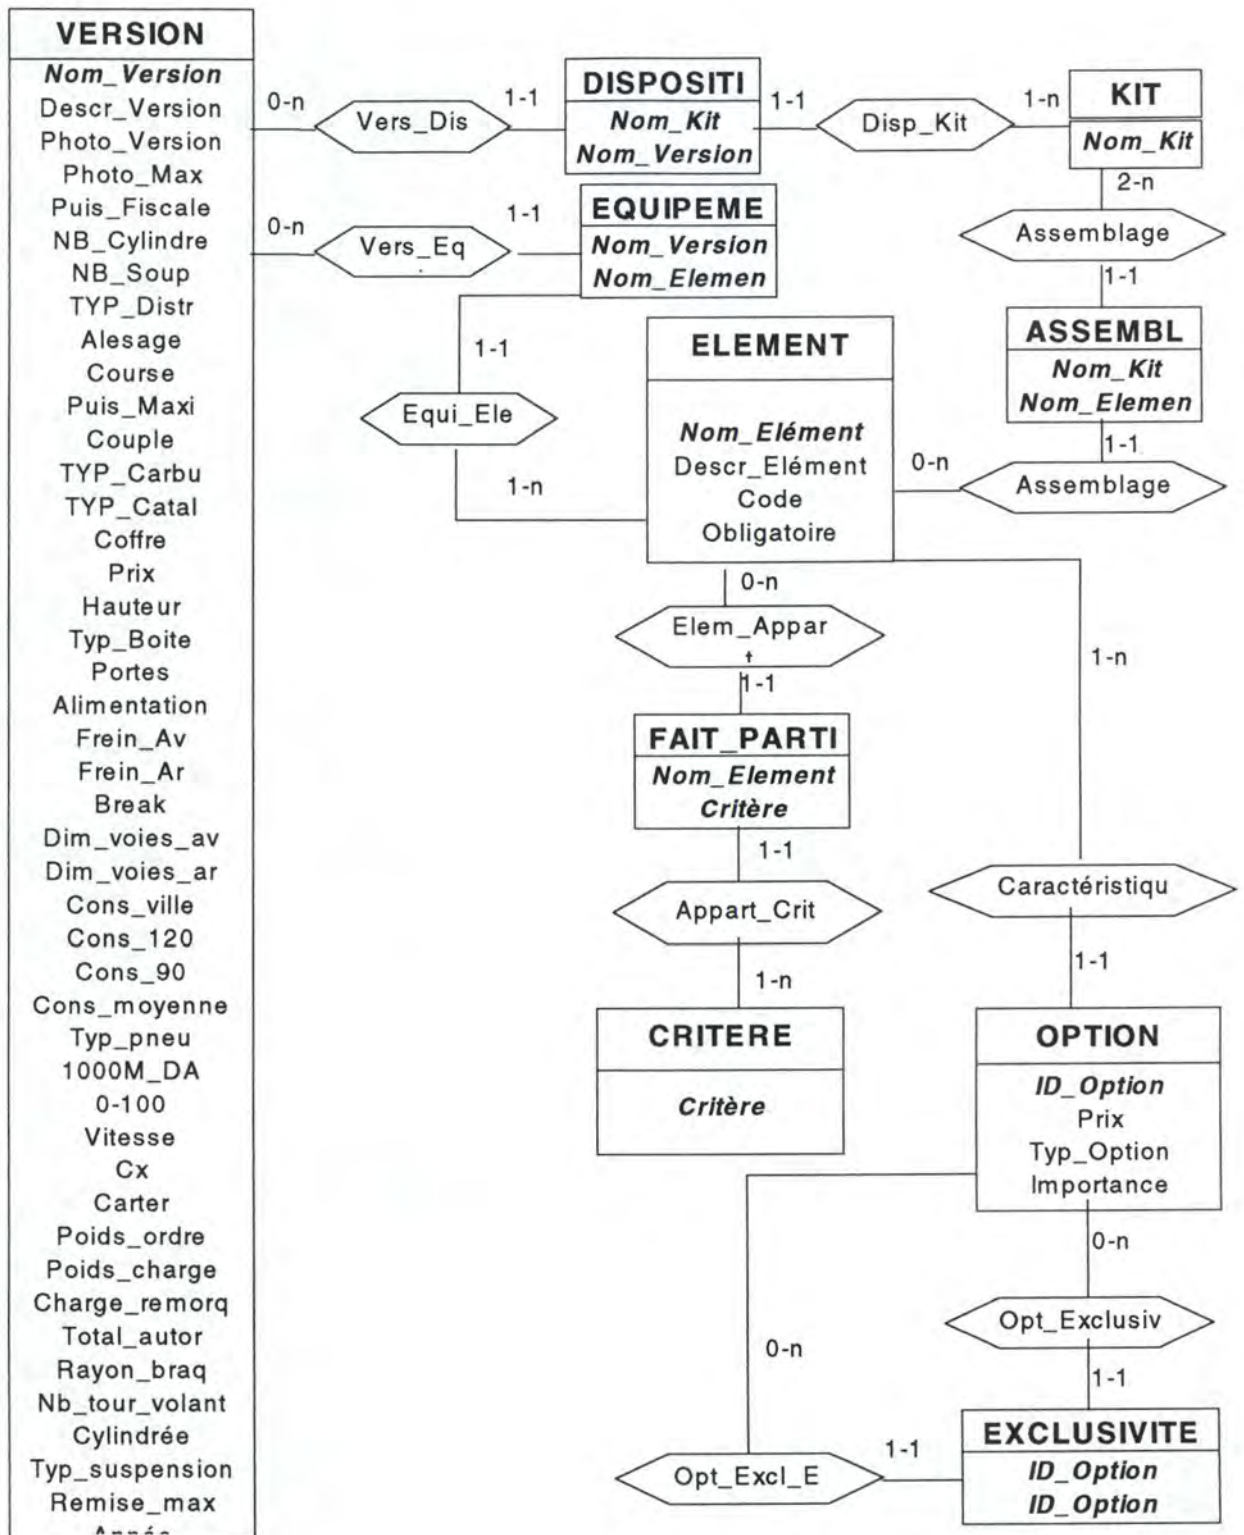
VERSION
Nom_Version
Descr_Version
Photo_Version
Photo_Max
Puis_Fiscale
NB_Cylindre
NB_Soup
TYP_Distr
Alesage
Course
Puis_Maxi
Couple
TYP_Carbu
TYP_Catal
Coffre
Prix
Hauteur
Typ_Boite
Portes
Alimentation
Frein_Av
Frein_Ar
Break
Dim_voies_av
Dim_voies_ar
Cons_ville
Cons_120
Cons_90
Cons_moyenne
Typ_pneu
1000M_DA
0-100
Vitesse
Cx
Carter
Poids_ordre
Poids_charge
Charge_remorq
Total_autor
Rayon_braq
Nb_tour_volant
Cylindrée
Typ_suspension
Remise_max
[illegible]

0-n
Vers_Dis
1-1
DISPOSITI
Nom_Kit
Nom_Version
1-1
Disp_Kit
1-n
KIT
Nom_Kit
2-n
Assemblage
1-1
ASSEMBL
Nom_Kit
Nom_Elemen
1-1
Assemblage
0-n

0-n
Vers_Eq
1-1
EQUIPEME
Nom_Version
Nom_Elemen
1-1
Equi_Ele
1-n

ELEMENT
Nom_Elément
Descr_Elément
Code
Obligatoire

0-n
Elem_Appar
1-1
FAIT_PARTI
Nom_Element
Critère
1-1
Appart_Crit
1-n
CRITERE
Critère

1-n
Caractéristiqu
1-1
OPTION
ID_Option
Prix
Typ_Option
Importance
0-n
Opt_Exclusiv
1-1
EXCLUSIVITE
ID_Option
ID_Option
1-1
Opt_Excl_E
0-n